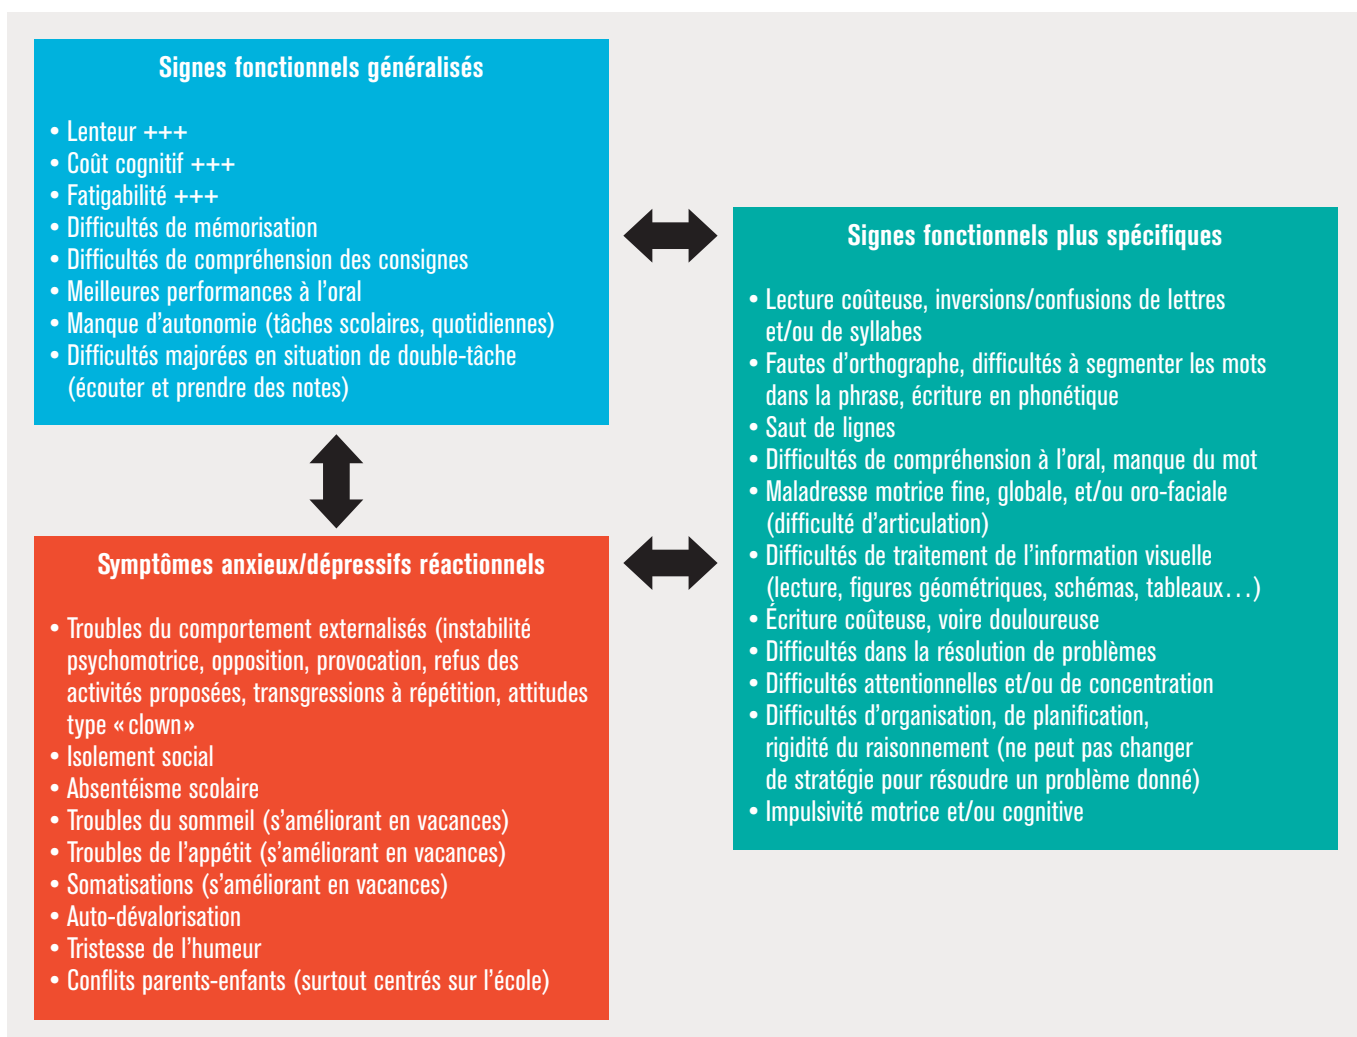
Signes fonctionnels généralisés

• Lenteur +++
• Coût cognitif +++
• Fatigabilité +++
• Difficultés de mémorisation
• Difficultés de compréhension des consignes
• Meilleures performances à l'oral
• Manque d'autonomie (tâches scolaires, quotidiennes)
• Difficultés majorées en situation de double-tâche (écouter et prendre des notes)

Signes fonctionnels plus spécifiques

• Lecture coûteuse, inversions/confusions de lettres et/ou de syllabes
• Fautes d'orthographe, difficultés à segmenter les mots dans la phrase, écriture en phonétique
• Saut de lignes
• Difficultés de compréhension à l'oral, manque du mot
• Maladresse motrice fine, globale, et/ou oro-faciale (difficulté d'articulation)
• Difficultés de traitement de l'information visuelle (lecture, figures géométriques, schémas, tableaux…)
• Écriture coûteuse, voire douloureuse
• Difficultés dans la résolution de problèmes
• Difficultés attentionnelles et/ou de concentration
• Difficultés d'organisation, de planification, rigidité du raisonnement (ne peut pas changer de stratégie pour résoudre un problème donné)
• Impulsivité motrice et/ou cognitive

Symptômes anxieux/dépressifs réactionnels

• Troubles du comportement externalisés (instabilité psychomotrice, opposition, provocation, refus des activités proposées, transgressions à répétition, attitudes type « clown »
• Isolement social
• Absentéisme scolaire
• Troubles du sommeil (s'améliorant en vacances)
• Troubles de l'appétit (s'améliorant en vacances)
• Somatisations (s'améliorant en vacances)
• Auto-dévalorisation
• Tristesse de l'humeur
• Conflits parents-enfants (surtout centrés sur l'école)